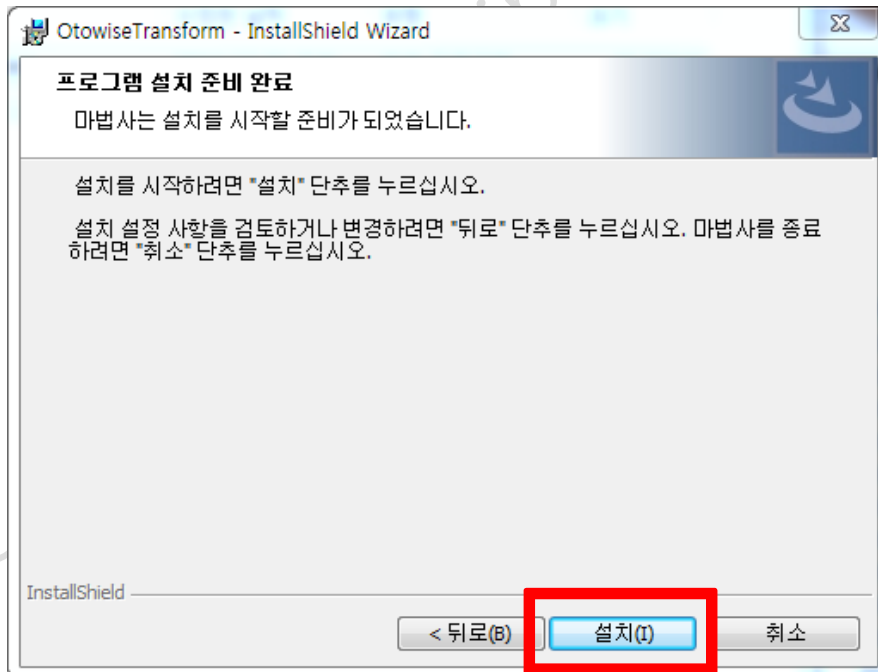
OtowiseTransform - InstallShield Wizard

프로그램 설치 준비 완료

마법사는 설치를 시작할 준비가 되었습니다.

설치를 시작하려면 "설치" 단추를 누르십시오.

설치 설정 사항을 검토하거나 변경하려면 "뒤로" 단추를 누르십시오. 마법사를 종료하려면 "취소" 단추를 누르십시오.

InstallShield

< 뒤로(B)

설치(I)

취소